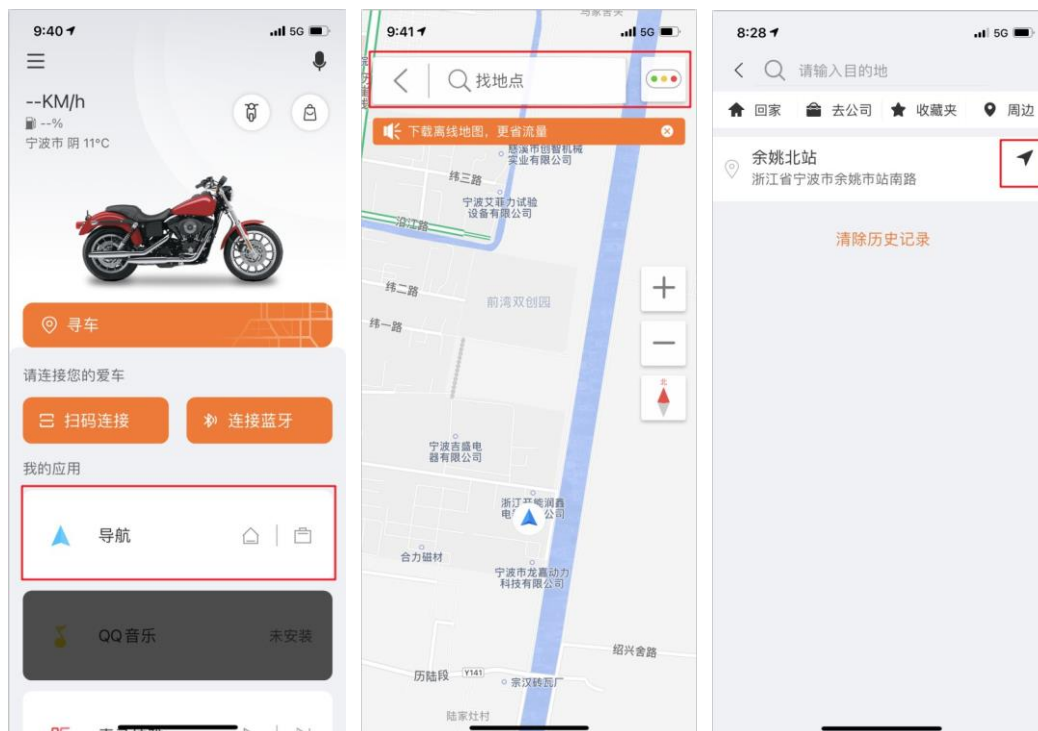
9:40
5G
--KM/h
--%
宁波市 阴 11°C
寻车
请连接您的爱车
扫码连接
连接蓝牙
我的应用
导航
QQ音乐
未安装

9:41
5G
找地点
下载离线地图，更省流量
慈溪市创智机械实业有限公司
纬三路
宁波艾菲力试验设备有限公司
沿江路
纬二路
前湾双创园
纬一路
宁波吉盛电器有限公司
浙江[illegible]电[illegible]公司
合力磁材
宁波市龙嘉动力科技有限公司
绍兴舍路
历陆段
Y141
宗汉砖瓦厂
陆家灶村

8:28
5G
请输入目的地
回家
去公司
收藏夹
周边
余姚北站
浙江省宁波市余姚市站南路
清除历史记录